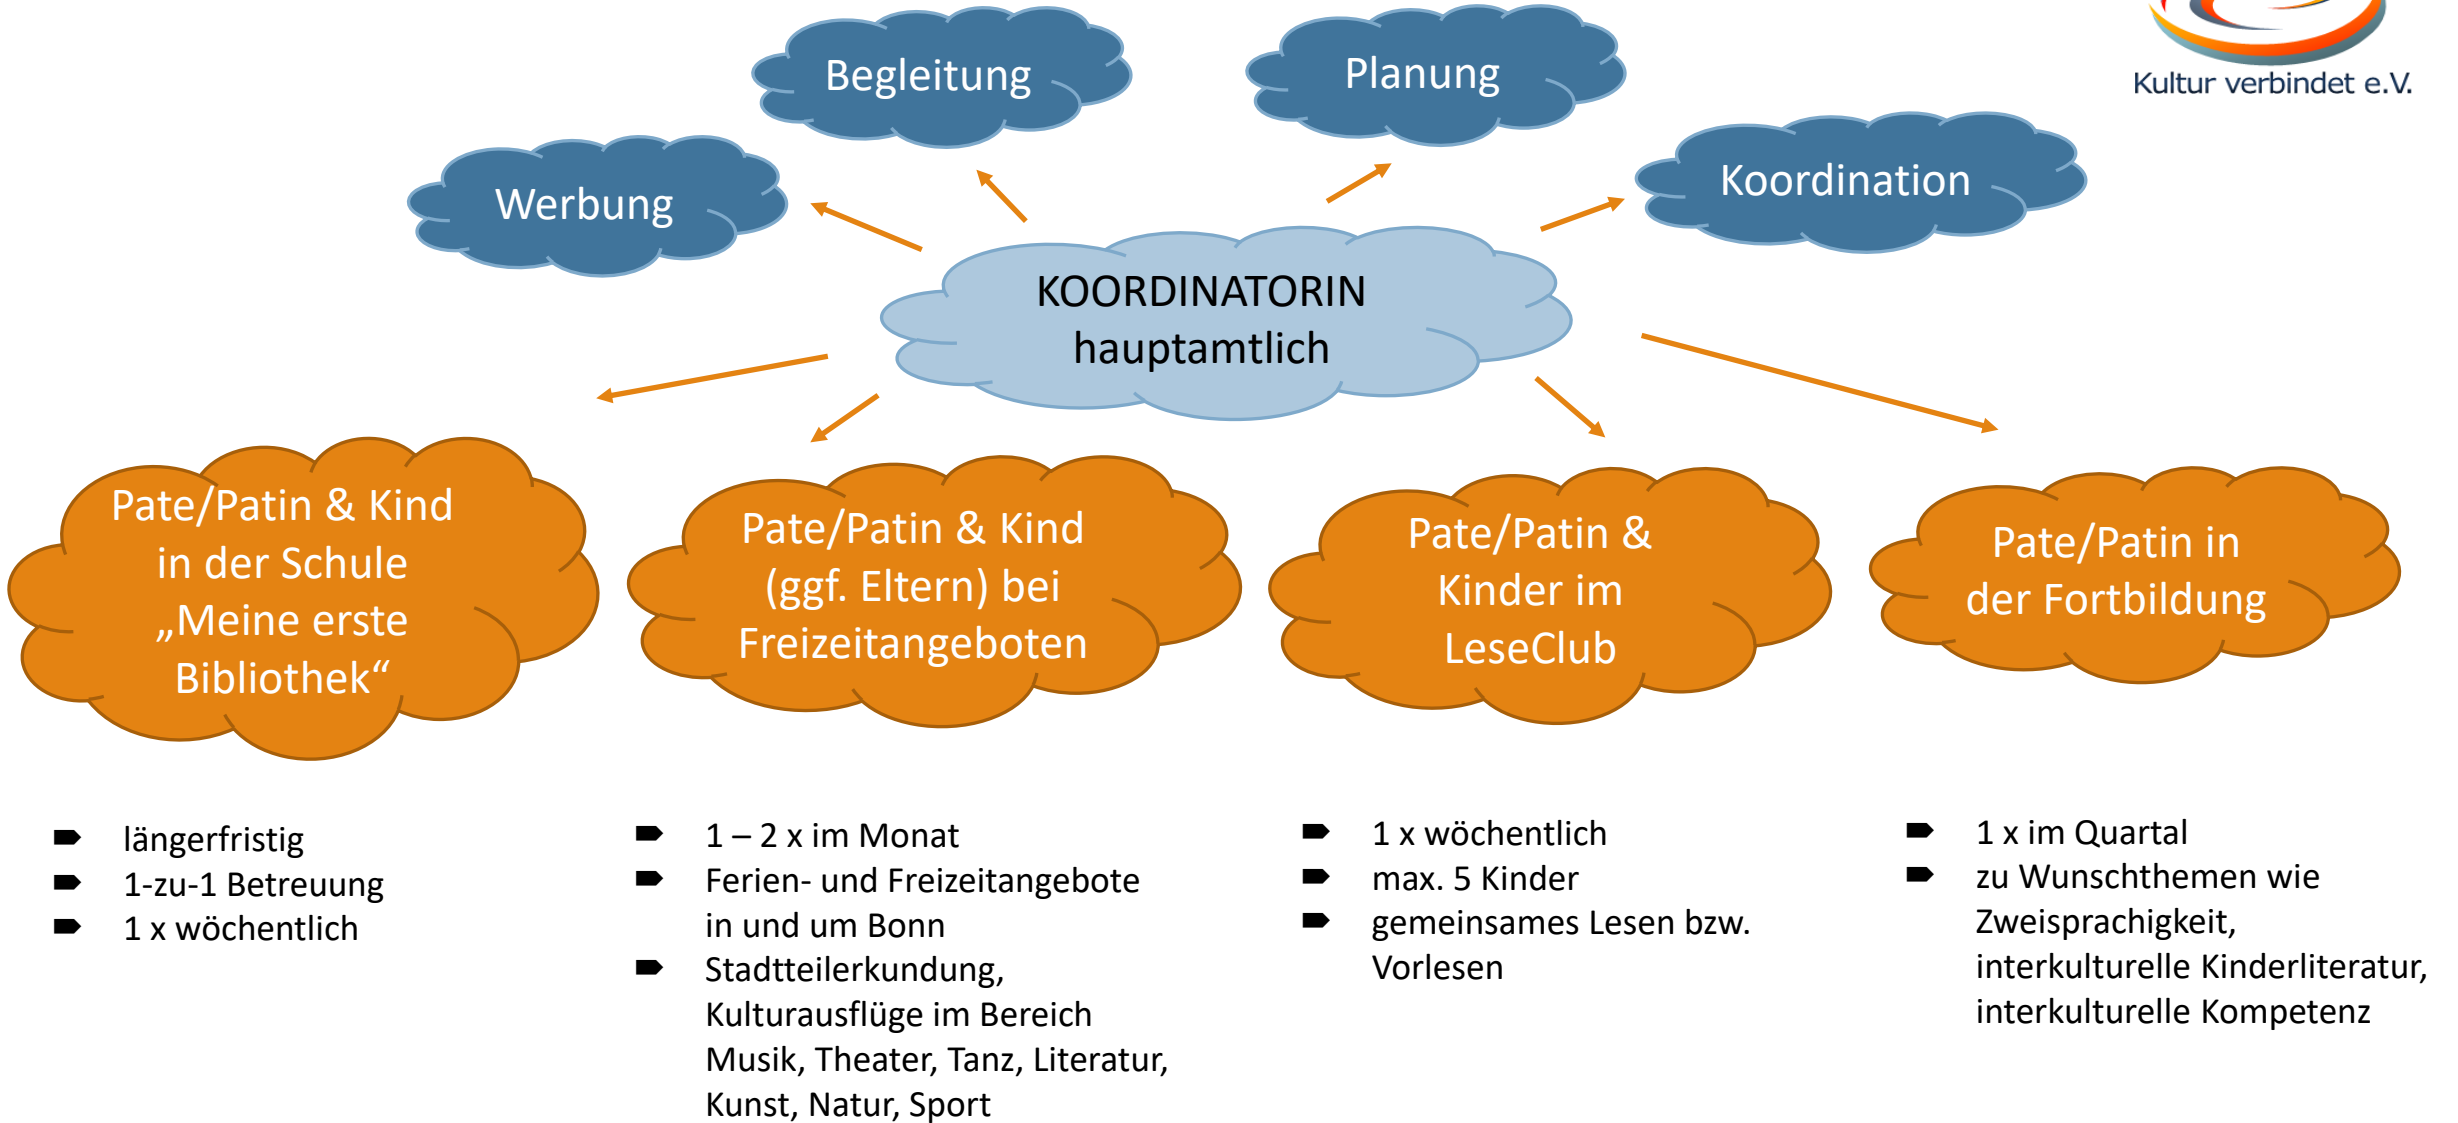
Kultur verbindet e.V.

Begleitung

Planung

Werbung

Koordination

KOORDINATORIN
hauptamtlich

Pate/Patin & Kind in der Schule „Meine erste Bibliothek“

Pate/Patin & Kind (ggf. Eltern) bei Freizeitangeboten

Pate/Patin & Kinder im LeseClub

Pate/Patin in der Fortbildung

➨ längerfristig
➨ 1-zu-1 Betreuung
➨ 1 x wöchentlich

➨ 1 – 2 x im Monat
➨ Ferien- und Freizeitangebote in und um Bonn
➨ Stadtteilerkundung, Kulturausflüge im Bereich Musik, Theater, Tanz, Literatur, Kunst, Natur, Sport

➨ 1 x wöchentlich
➨ max. 5 Kinder
➨ gemeinsames Lesen bzw. Vorlesen

➨ 1 x im Quartal
➨ zu Wunschthemen wie Zweisprachigkeit, interkulturelle Kinderliteratur, interkulturelle Kompetenz